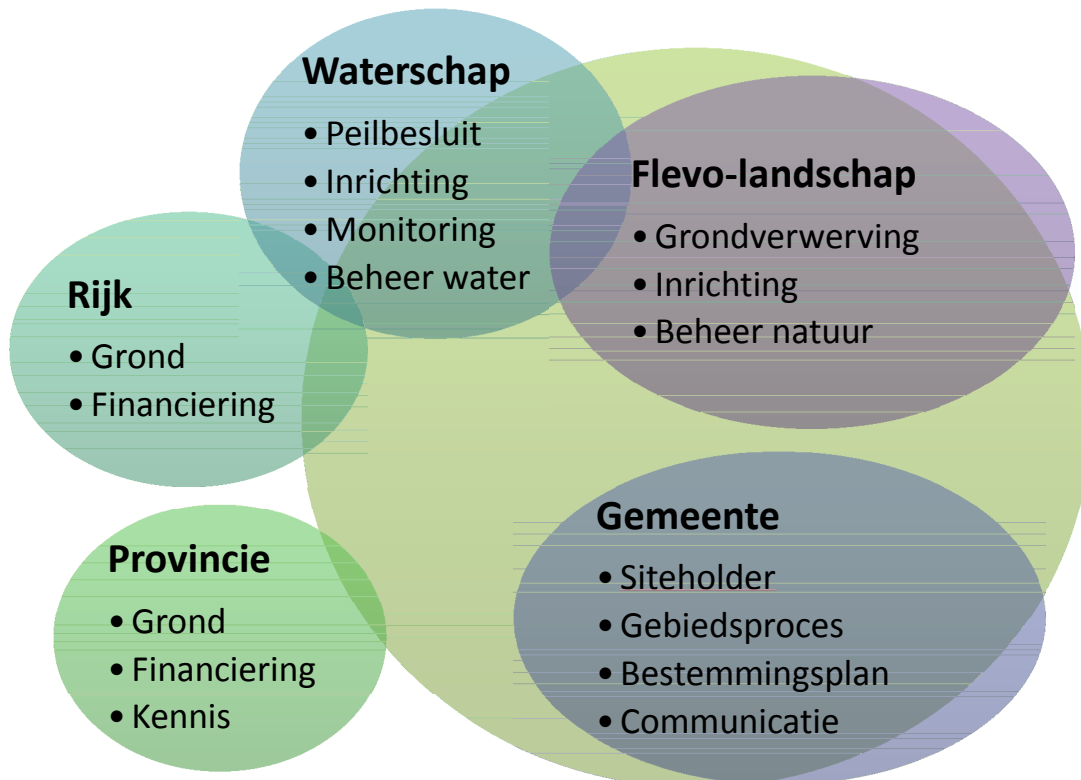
Waterschap
• Peilbesluit
• Inrichting
• Monitoring
• Beheer water

Flevo-landschap
• Grondverwerving
• Inrichting
• Beheer natuur

Rijk
• Grond
• Financiering

Gemeente
• Siteholder
• Gebiedsproces
• Bestemmingsplan
• Communicatie

Provincie
• Grond
• Financiering
• Kennis